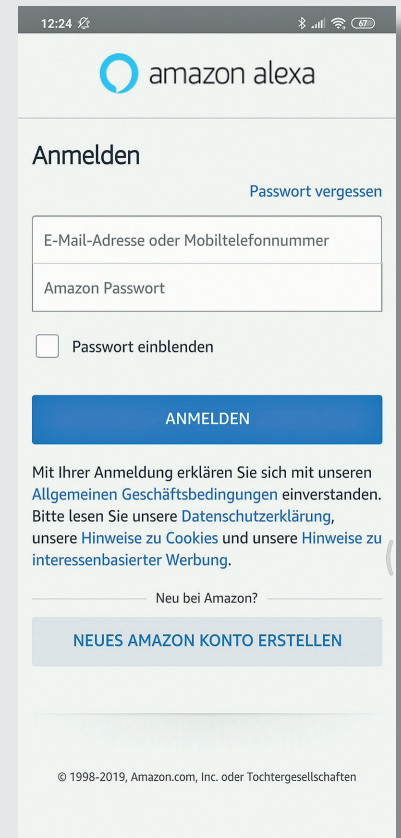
12:24 67

amazon alexa

Anmelden

Passwort vergessen

E-Mail-Adresse oder Mobiltelefonnummer

Amazon Passwort

Passwort einblenden

ANMELDEN

Mit Ihrer Anmeldung erklären Sie sich mit unseren Allgemeinen Geschäftsbedingungen einverstanden. Bitte lesen Sie unsere Datenschutzerklärung, unsere Hinweise zu Cookies und unsere Hinweise zu interessenbasierter Werbung.

Neu bei Amazon?

NEUES AMAZON KONTO ERSTELLEN

© 1998-2019, Amazon.com, Inc. oder Tochtergesellschaften